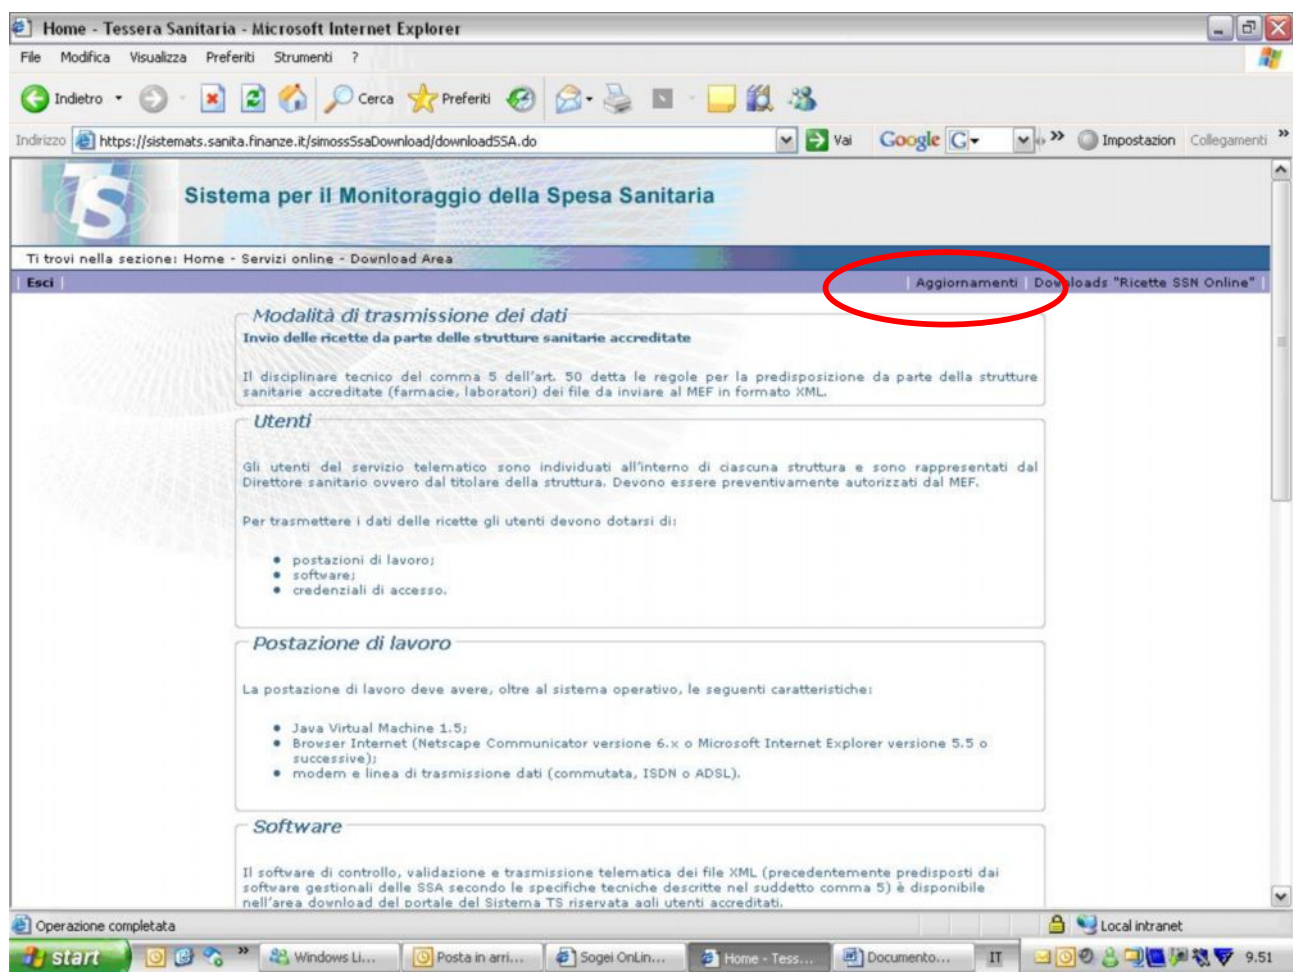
Home - Tessera Sanitaria - Microsoft Internet Explorer

File Modifica Visualizza Preferiti Strumenti ?

Indietro Cerca Preferiti

Indirizzo https://sistemats.sanita.finanze.it/simossSsaDownload/downloadSSA.do Vai Google G Impostazion Collegamenti

TS Sistema per il Monitoraggio della Spesa Sanitaria

Ti trovi nella sezione: Home - Servizi online - Download Area

Esci | Aggiornamenti | Downloads "Ricette SSN Online"

Modalità di trasmissione dei dati

Invio delle ricette da parte delle strutture sanitarie accreditate

Il disciplinare tecnico del comma 5 dell'art. 50 detta le regole per la predisposizione da parte della strutture sanitarie accreditate (farmacie, laboratori) dei file da inviare al MEF in formato XML.

Utenti

Gli utenti del servizio telematico sono individuati all'interno di ciascuna struttura e sono rappresentati dal Direttore sanitario ovvero dal titolare della struttura. Devono essere preventivamente autorizzati dal MEF.

Per trasmettere i dati delle ricette gli utenti devono dotarsi di:

• postazioni di lavoro;
• software;
• credenziali di accesso.

Postazione di lavoro

La postazione di lavoro deve avere, oltre al sistema operativo, le seguenti caratteristiche:

• Java Virtual Machine 1.5;
• Browser Internet (Netscape Communicator versione 6.x o Microsoft Internet Explorer versione 5.5 o successive);
• modem e linea di trasmissione dati (commutata, ISDN o ADSL).

Software

Il software di controllo, validazione e trasmissione telematica dei file XML (precedentemente predisposti dai software gestionali delle SSA secondo le specifiche tecniche descritte nel suddetto comma 5) è disponibile nell'area download del portale del Sistema TS riservata agli utenti accreditati.

Operazione completata Local intranet

start Windows Li... Posta in arri... Sogei OnLin... Home - Tess... Documento... IT 9.51